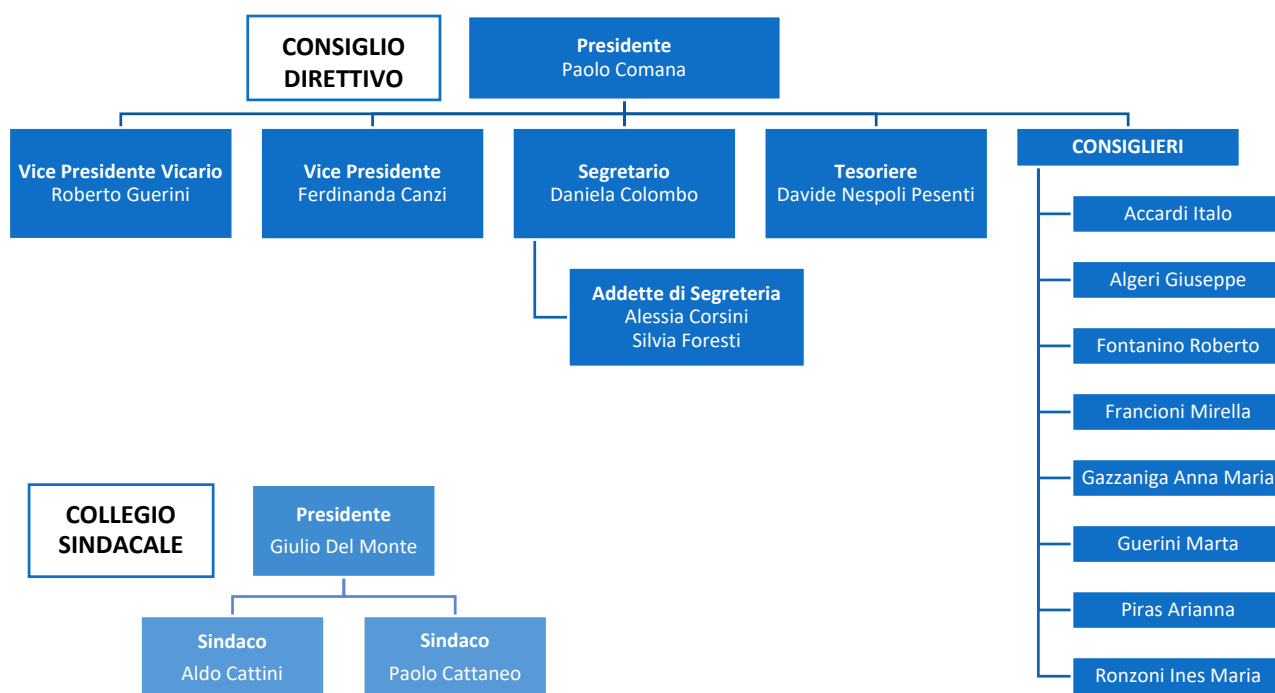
CONSIGLIO DIRETTIVO

Presidente
Paolo Comana

Vice Presidente Vicario
Roberto Guerini

Vice Presidente
Ferdinanda Canzi

Segretario
Daniela Colombo

Tesoriere
Davide Nespoli Pesenti

CONSIGLIERI

Addette di Segreteria
Alessia Corsini
Silvia Foresti

Accardi Italo

Algeri Giuseppe

Fontanino Roberto

Francioni Mirella

Gazzaniga Anna Maria

Guerini Marta

Piras Arianna

Ronzoni Ines Maria

COLLEGIO SINDACALE

Presidente
Giulio Del Monte

Sindaco
Aldo Cattini

Sindaco
Paolo Cattaneo